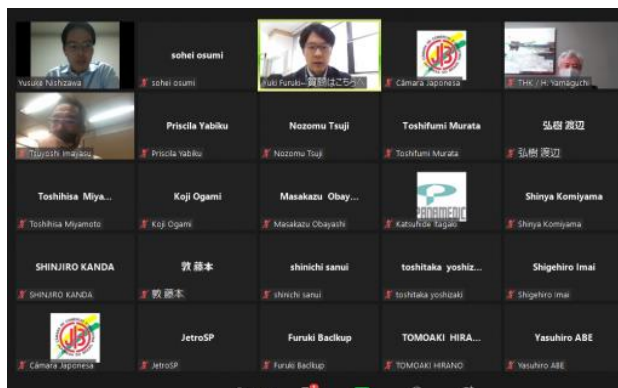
Yusuke Nishizawa

sohei osumi
sohei osumi

Yuki Furuki—質問はこちらへ

Câmara Japonesa

THK / H. Yamaguchi

Tsuyoshi Imaizumi

Priscila Yabiku
Priscila Yabiku

Nozomu Tsuji
Nozomu Tsuji

Toshifumi Murata
Toshifumi Murata

弘樹 渡辺
弘樹 渡辺

Toshihisa Miya...
Toshihisa Miyamoto

Koji Ogami
Koji Ogami

Masakazu Obay...
Masakazu Obayashi

PANAMERIC
Katsuhide Tagaki

Shinya Komiyama
Shinya Komiyama

SHINJIRO KANDA
SHINJIRO KANDA

敦 藤本
敦 藤本

shinichi sanui
shinichi sanui

toshitaka yoshiz...
toshitaka yoshizaki

Shigehiro Imai
Shigehiro Imai

Câmara Japonesa

JetroSP
JetroSP

Furuki Backup
Furuki Backup

TOMOAKI HIRA...
TOMOAKI HIRANO

Yasuhiro ABE
Yasuhiro ABE